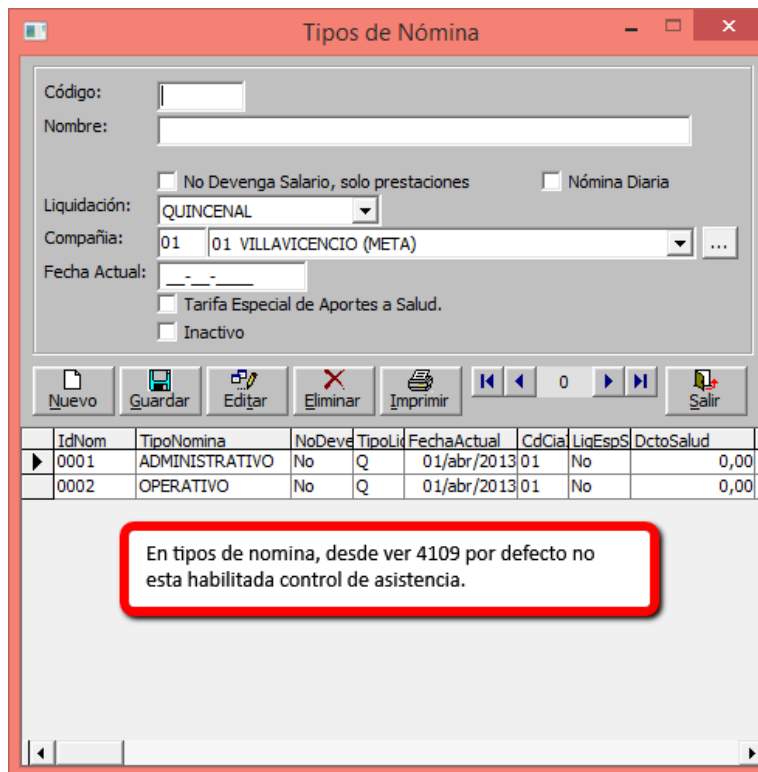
Tipos de Nómina

Código:
Nombre:
No Devenga Salario, solo prestaciones
Nómina Diaria
Liquidación: QUINCENAL
Compañia: 01 01 VILLAVICENCIO (META)
Fecha Actual: __-__-____
Tarifa Especial de Aportes a Salud.
Inactivo

Nuevo
Guardar
Editar
Eliminar
Imprimir
0
Salir

| | IdNom | TipoNomina | NoDeve | TipoLic | FechaActual | CdCia | LiqEspS | DctoSalud |
|---|---|---|---|---|---|---|---|---|
| ▶ | 0001 | ADMINISTRATIVO | No | Q | 01/abr/2013 | 01 | No | 0,00 |
| | 0002 | OPERATIVO | No | Q | 01/abr/2013 | 01 | No | 0,00 |

En tipos de nomina, desde ver 4109 por defecto no esta habilitada control de asistencia.